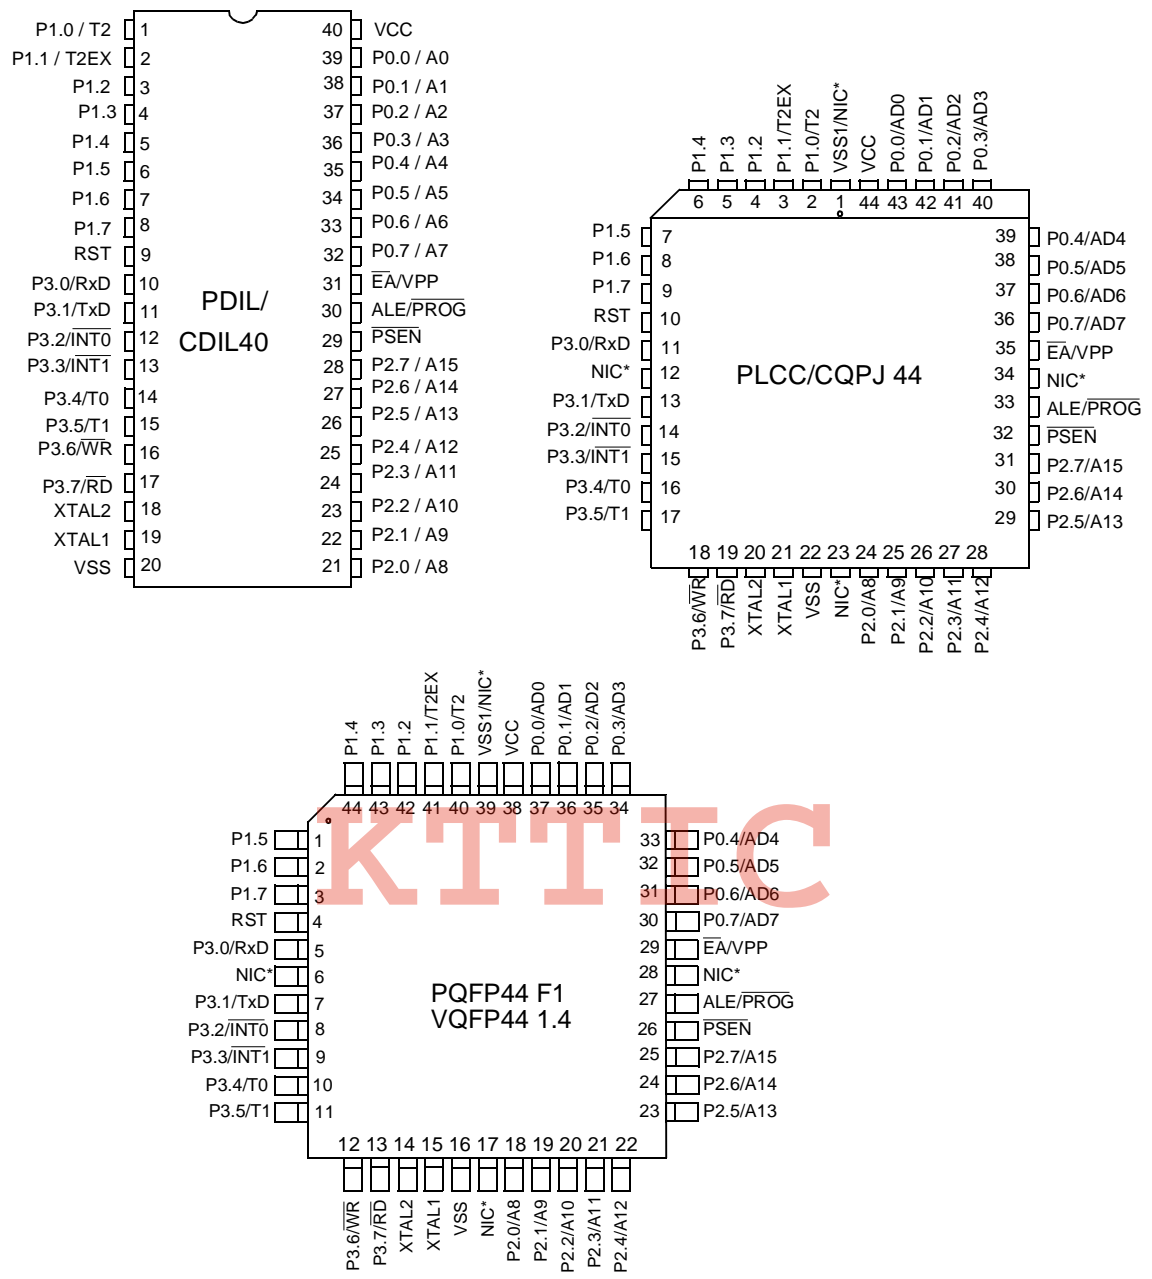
P1.0 / T2 1
P1.1 / T2EX 2
P1.2 3
P1.3 4
P1.4 5
P1.5 6
P1.6 7
P1.7 8
RST 9
P3.0/RxD 10
P3.1/TxD 11
P3.2/$\overline{INT0}$ 12
P3.3/$\overline{INT1}$ 13
P3.4/T0 14
P3.5/T1 15
P3.6/$\overline{WR}$ 16
P3.7/$\overline{RD}$ 17
XTAL2 18
XTAL1 19
VSS 20

PDIL/
CDIL40

40 VCC
39 P0.0 / A0
38 P0.1 / A1
37 P0.2 / A2
36 P0.3 / A3
35 P0.4 / A4
34 P0.5 / A5
33 P0.6 / A6
32 P0.7 / A7
31 $\overline{EA}$/VPP
30 ALE/$\overline{PROG}$
29 $\overline{PSEN}$
28 P2.7 / A15
27 P2.6 / A14
26 P2.5 / A13
25 P2.4 / A12
24 P2.3 / A11
23 P2.2 / A10
22 P2.1 / A9
21 P2.0 / A8

P1.4 P1.3 P1.2 P1.1/T2EX P1.0/T2 VSS1/NIC* VCC P0.0/AD0 P0.1/AD1 P0.2/AD2 P0.3/AD3
6 5 4 3 2 1 44 43 42 41 40

P1.5 7
P1.6 8
P1.7 9
RST 10
P3.0/RxD 11
NIC* 12
P3.1/TxD 13
P3.2/$\overline{INT0}$ 14
P3.3/$\overline{INT1}$ 15
P3.4/T0 16
P3.5/T1 17

PLCC/CQPJ 44

39 P0.4/AD4
38 P0.5/AD5
37 P0.6/AD6
36 P0.7/AD7
35 $\overline{EA}$/VPP
34 NIC*
33 ALE/$\overline{PROG}$
32 $\overline{PSEN}$
31 P2.7/A15
30 P2.6/A14
29 P2.5/A13

18 19 20 21 22 23 24 25 26 27 28
P3.6/$\overline{WR}$ P3.7/$\overline{RD}$ XTAL2 XTAL1 VSS NIC* P2.0/A8 P2.1/A9 P2.2/A10 P2.3/A11 P2.4/A12

P1.4 P1.3 P1.2 P1.1/T2EX P1.0/T2 VSS1/NIC* VCC P0.0/AD0 P0.1/AD1 P0.2/AD2 P0.3/AD3
44 43 42 41 40 39 38 37 36 35 34

KTTIC

P1.5 1
P1.6 2
P1.7 3
RST 4
P3.0/RxD 5
NIC* 6
P3.1/TxD 7
P3.2/$\overline{INT0}$ 8
P3.3/$\overline{INT1}$ 9
P3.4/T0 10
P3.5/T1 11

PQFP44 F1
VQFP44 1.4

33 P0.4/AD4
32 P0.5/AD5
31 P0.6/AD6
30 P0.7/AD7
29 $\overline{EA}$/VPP
28 NIC*
27 ALE/$\overline{PROG}$
26 $\overline{PSEN}$
25 P2.7/A15
24 P2.6/A14
23 P2.5/A13

12 13 14 15 16 17 18 19 20 21 22
P3.6/$\overline{WR}$ P3.7/$\overline{RD}$ XTAL2 XTAL1 VSS NIC* P2.0/A8 P2.1/A9 P2.2/A10 P2.3/A11 P2.4/A12